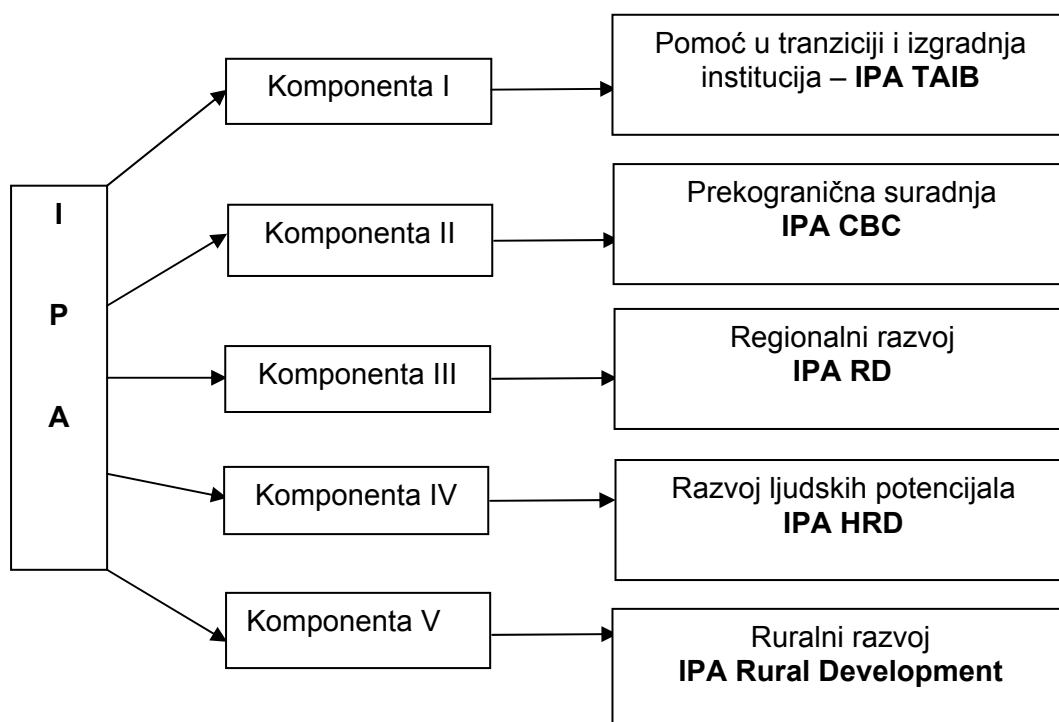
I
P
A

Komponenta I

Pomoć u tranziciji i izgradnja institucija – **IPA TAIB**

Komponenta II

Prekogranična suradnja
**IPA CBC**

Komponenta III

Regionalni razvoj
**IPA RD**

Komponenta IV

Razvoj ljudskih potencijala
**IPA HRD**

Komponenta V

Ruralni razvoj
**IPA Rural Development**